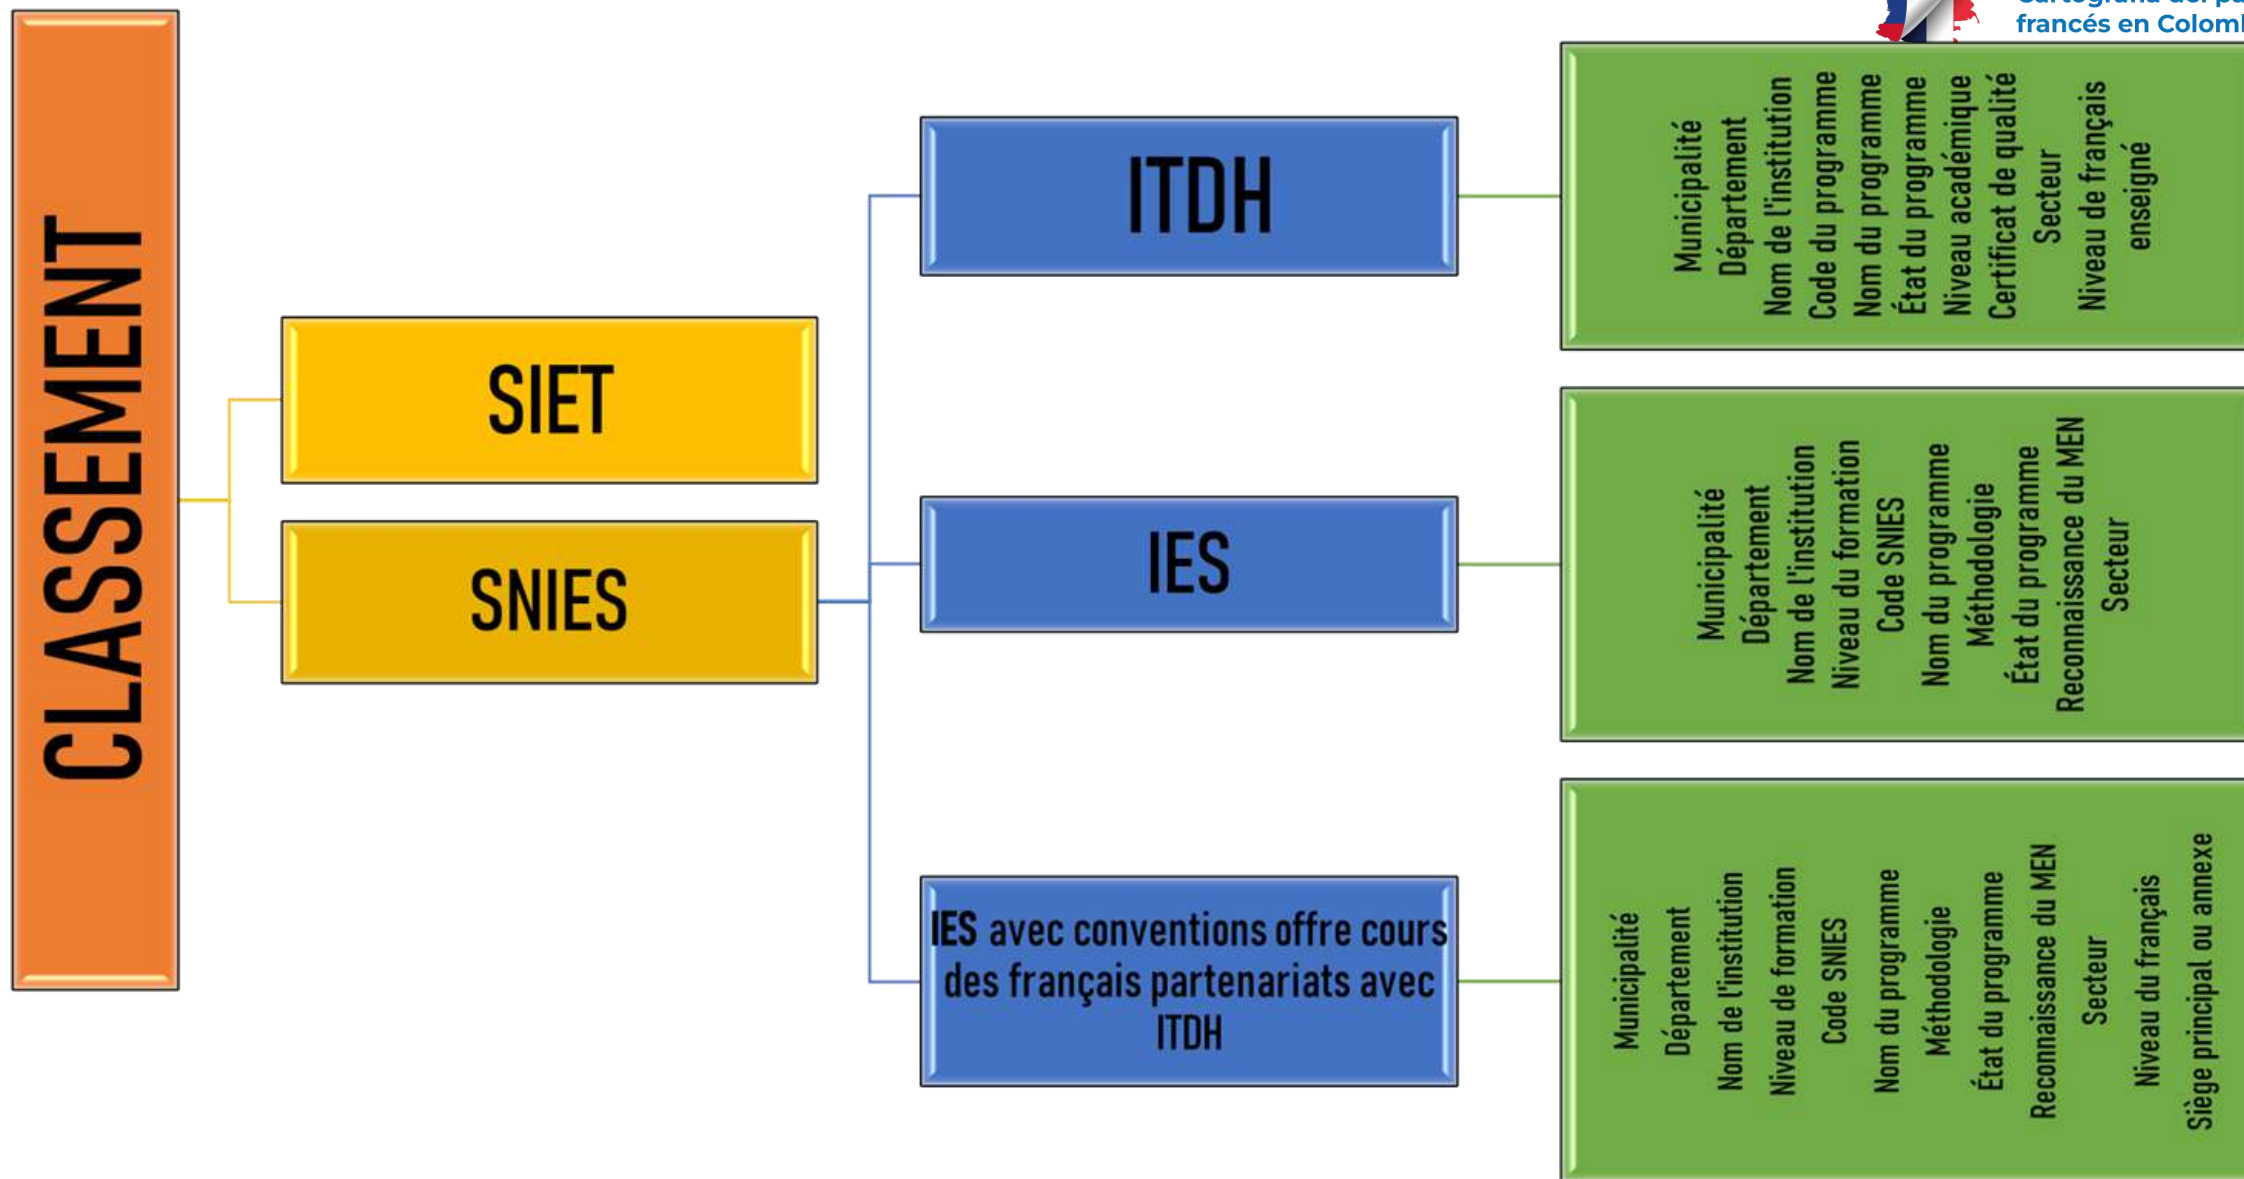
Cartografía del p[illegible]
francés en Colom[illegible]

CLASSEMENT

SIET

SNIES

ITDH

IES

IES avec conventions offre cours des français partenariats avec ITDH

Municipalité
Département
Nom de l'institution
Code du programme
Nom du programme
État du programme
Niveau académique
Certificat de qualité
Secteur
Niveau de français enseigné

Municipalité
Département
Nom de l'institution
Niveau du formation
Code SNIES
Nom du programme
Méthodologie
État du programme
Reconnaissance du MEN
Secteur

Municipalité
Département
Nom de l'institution
Niveau de formation
Code SNIES
Nom du programme
Méthodologie
État du programme
Reconnaissance du MEN
Secteur
Niveau du français
Siège principal ou annexe